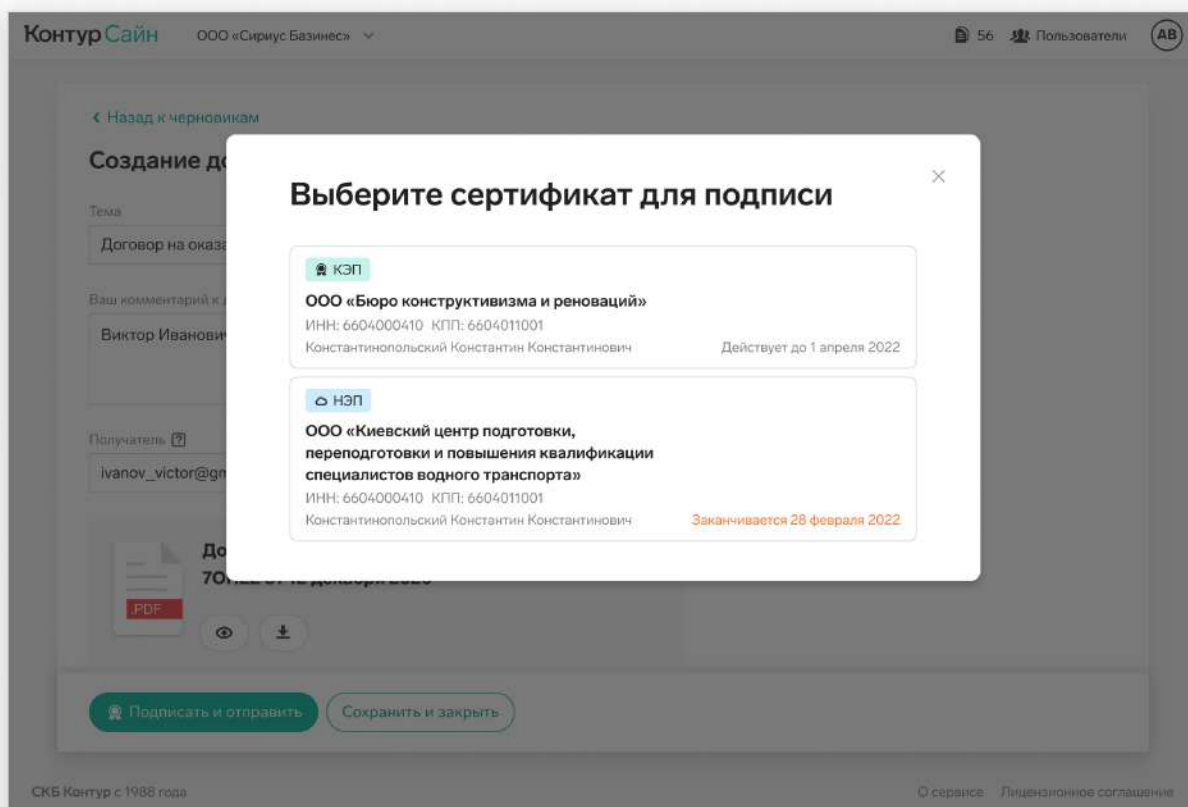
Контур Сайн ООО «Сириус Базинес»

56 Пользователи AB

‹ Назад к черновикам

Создание д

Тема

Договор на оказа

Ваш комментарий к д

Виктор Иванови

Получатель

ivanov_victor@gm

До

7О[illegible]

PDF

Выберите сертификат для подписи

КЭП

ООО «Бюро конструктивизма и реноваций»

ИНН: 6604000410 КПП: 6604011001

Константинопольский Константин Константинович

Действует до 1 апреля 2022

НЭП

ООО «Киевский центр подготовки, переподготовки и повышения квалификации специалистов водного транспорта»

ИНН: 6604000410 КПП: 6604011001

Константинопольский Константин Константинович

Заканчивается 28 февраля 2022

Подписать и отправить

Сохранить и закрыть

СКБ Контур с 1988 года

О сервисе Лицензионное соглашение